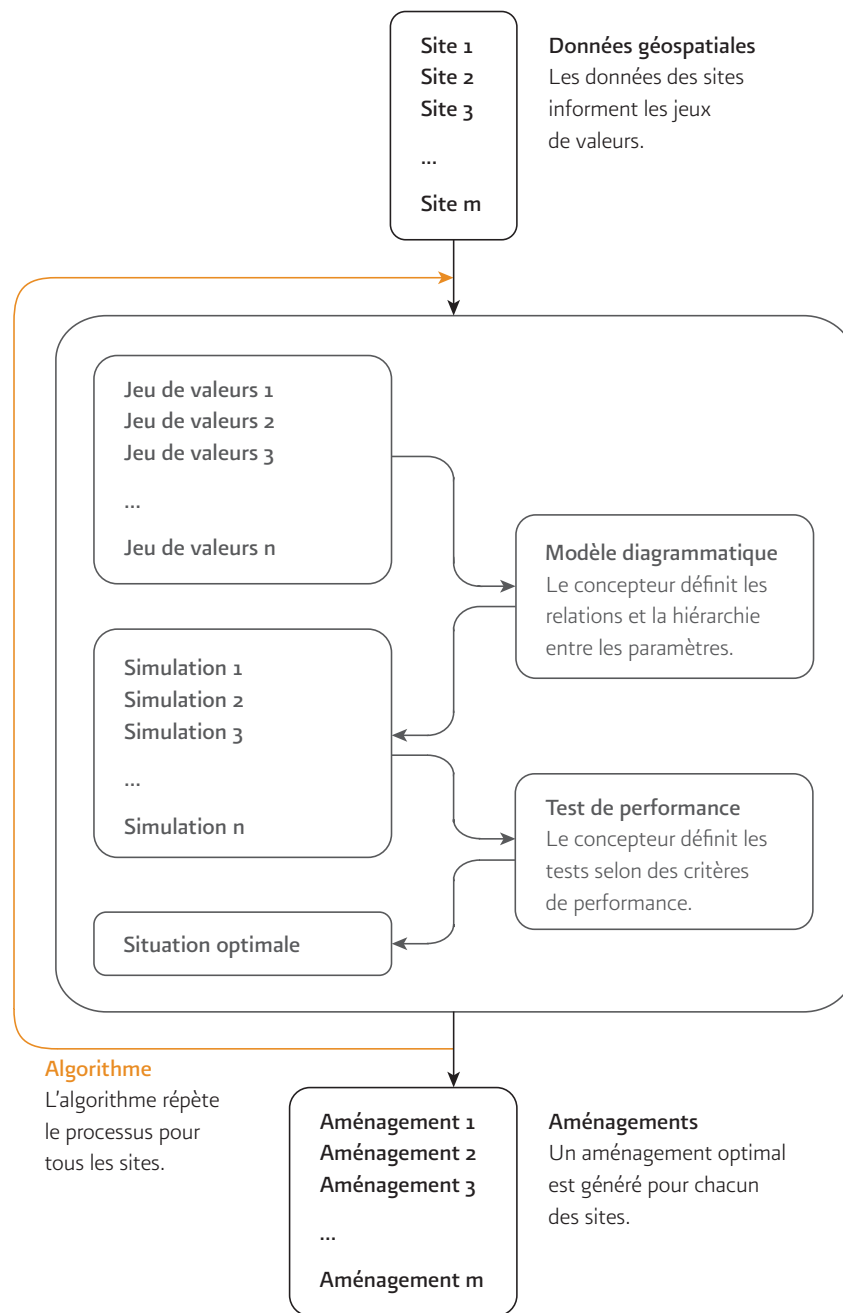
Site 1
Site 2
Site 3
...
Site m

Données géospatiales
Les données des sites informent les jeux de valeurs.

Jeu de valeurs 1
Jeu de valeurs 2
Jeu de valeurs 3
...
Jeu de valeurs n

Modèle diagrammatique
Le concepteur définit les relations et la hiérarchie entre les paramètres.

Simulation 1
Simulation 2
Simulation 3
...
Simulation n

Test de performance
Le concepteur définit les tests selon des critères de performance.

Situation optimale

Algorithme
L'algorithme répète le processus pour tous les sites.

Aménagement 1
Aménagement 2
Aménagement 3
...
Aménagement m

Aménagements
Un aménagement optimal est généré pour chacun des sites.